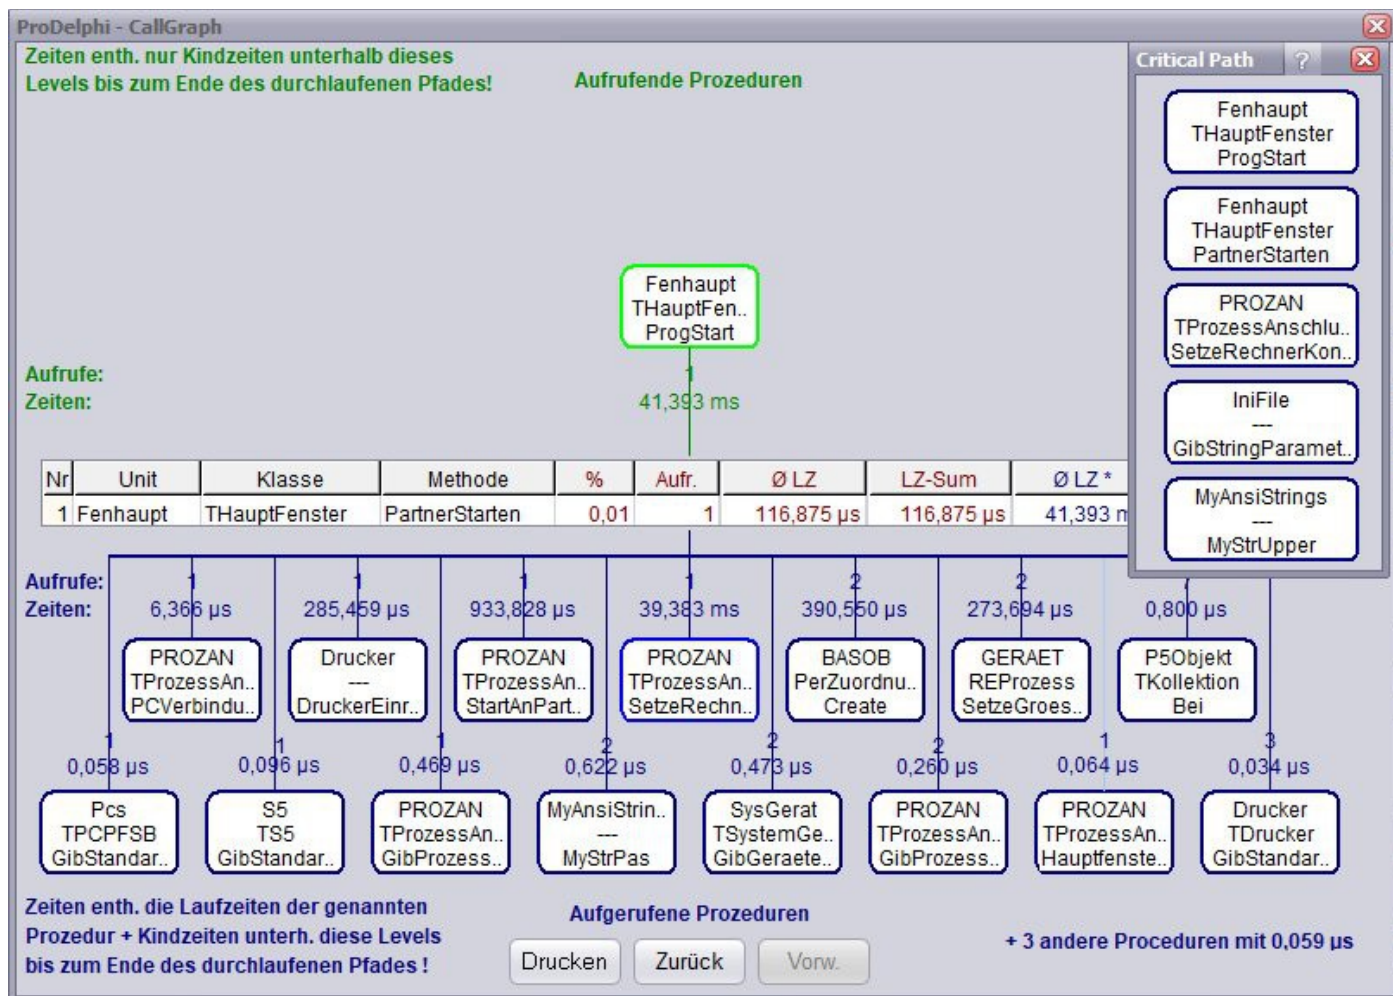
ProDelphi - CallGraph

Zeiten enth. nur Kindzeiten unterhalb dieses Levels bis zum Ende des durchlaufenen Pfades!

Aufrufende Prozeduren

Critical Path ?

Fenhaupt THauptFenster ProgStart

Fenhaupt THauptFenster PartnerStarten

PROZAN TProzessAnschlu.. SetzeRechnerKon..

IniFile --- GibStringParamet..

MyAnsiStrings --- MyStrUpper

Fenhaupt THauptFen.. ProgStart

Aufrufe:
Zeiten:

1
41,393 ms

| Nr | Unit | Klasse | Methode | % | Aufr. | Ø LZ | LZ-Sum | Ø LZ * |
|---|---|---|---|---|---|---|---|---|
| 1 | Fenhaupt | THauptFenster | PartnerStarten | 0,01 | 1 | 116,875 µs | 116,875 µs | 41,393 m |

Aufrufe:
Zeiten:

1 6,366 µs
1 285,459 µs
1 933,828 µs
1 39,383 ms
2 390,550 µs
2 273,694 µs
1 0,800 µs

PROZAN TProzessAn.. PCVerbindu..

Drucker --- DruckerEinr..

PROZAN TProzessAn.. StartAnPart..

PROZAN TProzessAn.. SetzeRechn..

BASOB PerZuordnu.. Create

GERAET REProzess SetzeGroes..

P5Objekt TKollektion Bei

1 0,058 µs
1 0,096 µs
1 0,469 µs
2 0,622 µs
2 0,473 µs
2 0,260 µs
1 0,064 µs
3 0,034 µs

Pcs TPCPFSB GibStandar..

S5 TS5 GibStandar..

PROZAN TProzessAn.. GibProzess..

MyAnsiStrin.. --- MyStrPas

SysGerat TSystemGe.. GibGeraete..

PROZAN TProzessAn.. GibProzess..

PROZAN TProzessAn.. Hauptfenste..

Drucker TDrucker GibStandar..

Zeiten enth. die Laufzeiten der genannten Prozedur + Kindzeiten unterh. diese Levels bis zum Ende des durchlaufenen Pfades !

Aufgerufene Prozeduren

Drucken
Zurück
Vorw.

+ 3 andere Proceduren mit 0,059 µs